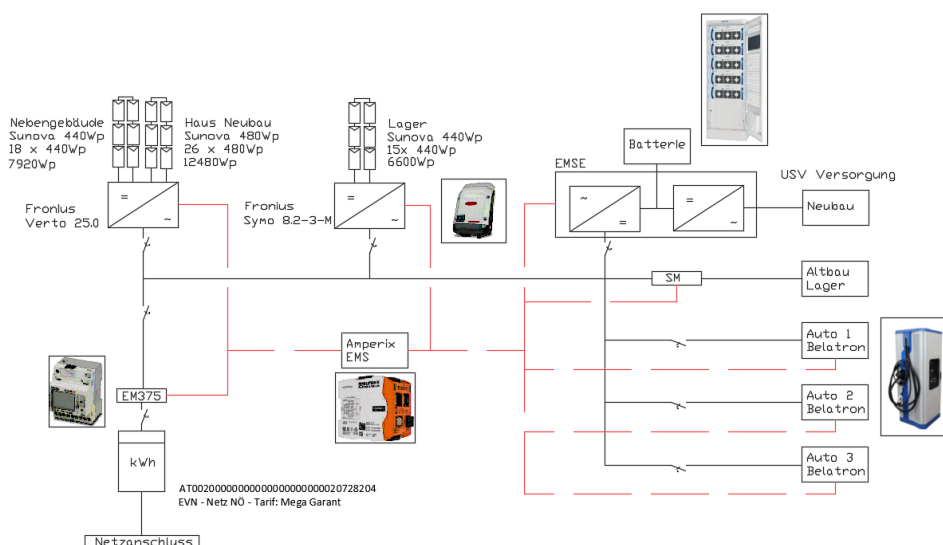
Nebengebäude
Sunova 440Wp
18 x 440Wp
7920Wp

Haus Neubau
Sunova 480Wp
26 x 480Wp
12480Wp

Lager
Sunova 440Wp
15x 440Wp
6600Wp

Batterie

EMSE

USV Versorgung

Fronius
Verto 25.0

=
~

Fronius
Symo 8.2-3-M

=
~

~
=

=
~

Neubau

SM

Altbau
Lager

Amperix
EMS

Auto 1
Belatron

Auto 2
Belatron

Auto 3
Belatron

EM375

kWh

AT0020000000000000000000020728204
EVN - Netz NÖ - Tarif: Mega Garant

Netzanschluss